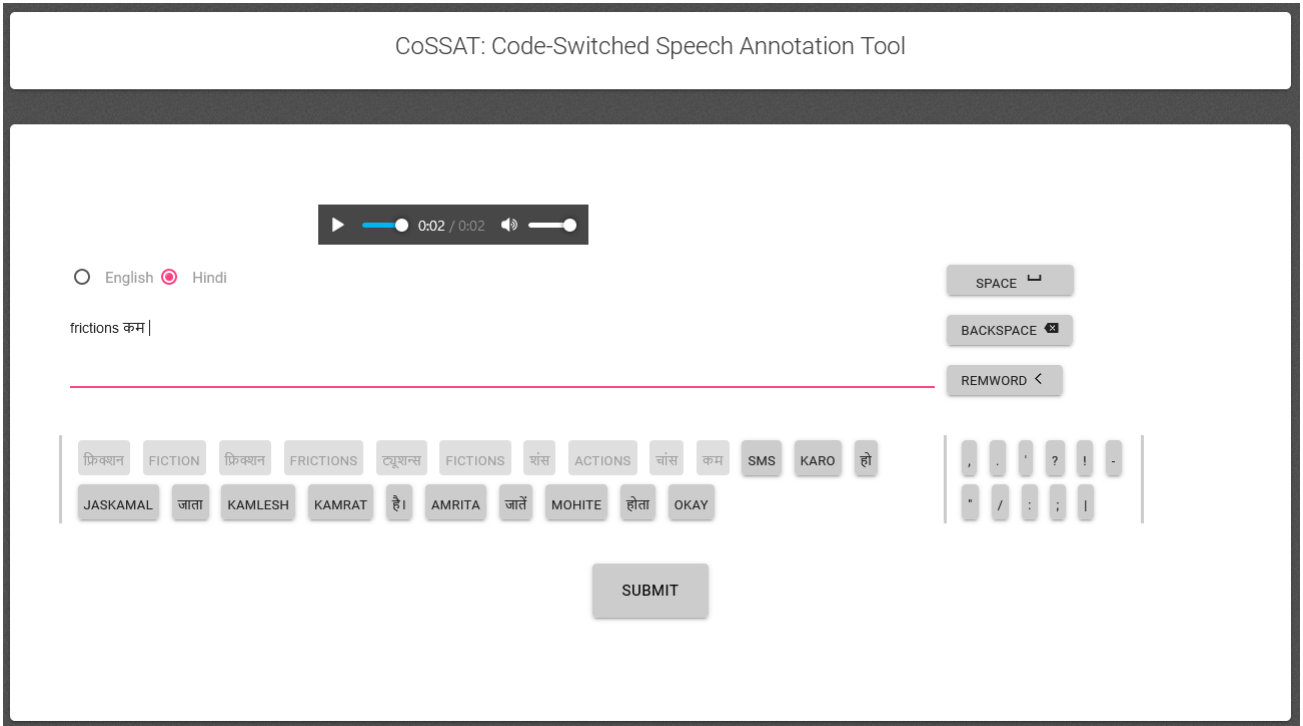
CoSSAT: Code-Switched Speech Annotation Tool

0:02 / 0:02

English Hindi

frictions कम

SPACE

BACKSPACE

REMWORD

फ्रिक्शन FICTION फ्रिक्शन FRICTIONS ट्यूशन्स FICTIONS शंस ACTIONS चांस कम SMS KARO हो

JASKAMAL जाता KAMLESH KAMRAT है। AMRITA जातें MOHITE होता OKAY

, . ' ? ! -

" / : ; |

SUBMIT